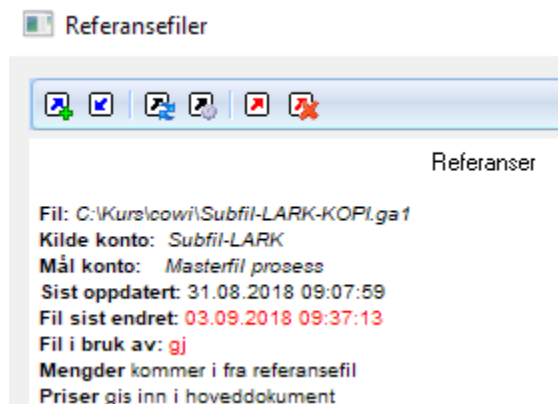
Referansefiler

Referanser

Fil: C:\Kurs\cowi\Subfil-LARK-KOPI.ga1
Kilde konto: Subfil-LARK
Mål konto: Masterfil prosess
Sist oppdatert: 31.08.2018 09:07:59
Fil sist endret: 03.09.2018 09:37:13
Fil i bruk av: gj
Mengder kommer i fra referansefil
Priser gis inn i hoveddokument